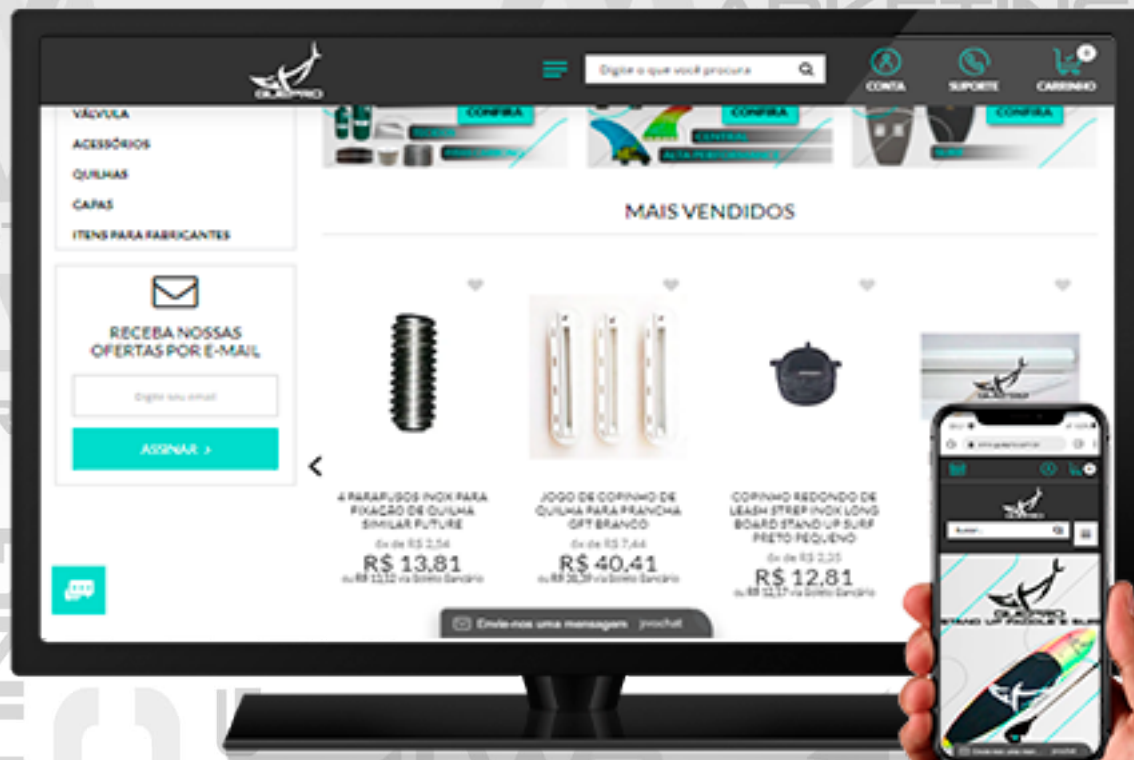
GUEPRO

Digite o que você procura

CONTA SUPORTE CARRINHO

VÁLVULA
ACESSÓRIOS
QUILHAS
CAPAS
ITENS PARA FABRICANTES

CONFIRA CONFIRA CONFIRA

MAIS VENDIDOS

RECEBA NOSSAS OFERTAS POR E-MAIL

Digite seu email

ASSINAR >

4 PARAFUSOS INOX PARA FIXAÇÃO DE QUILHA SIMILAR FUTURE
6x de R$ 2,54
R$ 13,81
ou R$ 13,12 via Boleto Bancário

JOGO DE COPINHO DE QUILHA PARA PRANCHA GFT BRANCO
6x de R$ 7,44
R$ 40,41
ou R$ 38,39 via Boleto Bancário

COPINHO REDONDO DE LEASH STREP INOX LONG BOARD STAND UP SURF PRETO PEQUENO
6x de R$ 2,35
R$ 12,81
ou R$ 12,17 via Boleto Bancário

Envie-nos uma mensagem jivochat

GUEPRO
STAND UP PADDLE E SURF